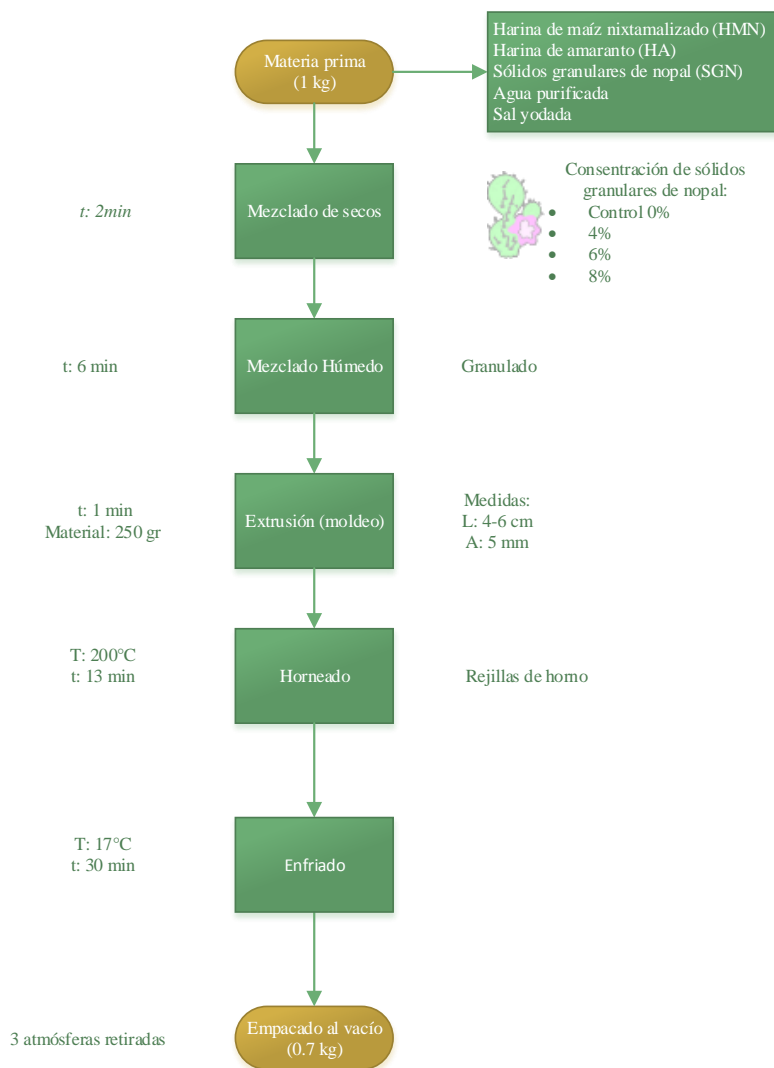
Materia prima
(1 kg)

Harina de maíz nixtamalizado (HMN)
Harina de amaranto (HA)
Sólidos granulares de nopal (SGN)
Agua purificada
Sal yodada

t: 2min

Mezclado de secos

Consentración de sólidos granulares de nopal:
- Control 0%
- 4%
- 6%
- 8%

t: 6 min

Mezclado Húmedo

Granulado

t: 1 min
Material: 250 gr

Extrusión (moldeo)

Medidas:
L: 4-6 cm
A: 5 mm

T: 200°C
t: 13 min

Horneado

Rejillas de horno

T: 17°C
t: 30 min

Enfriado

3 atmósferas retiradas

Empacado al vacío
(0.7 kg)